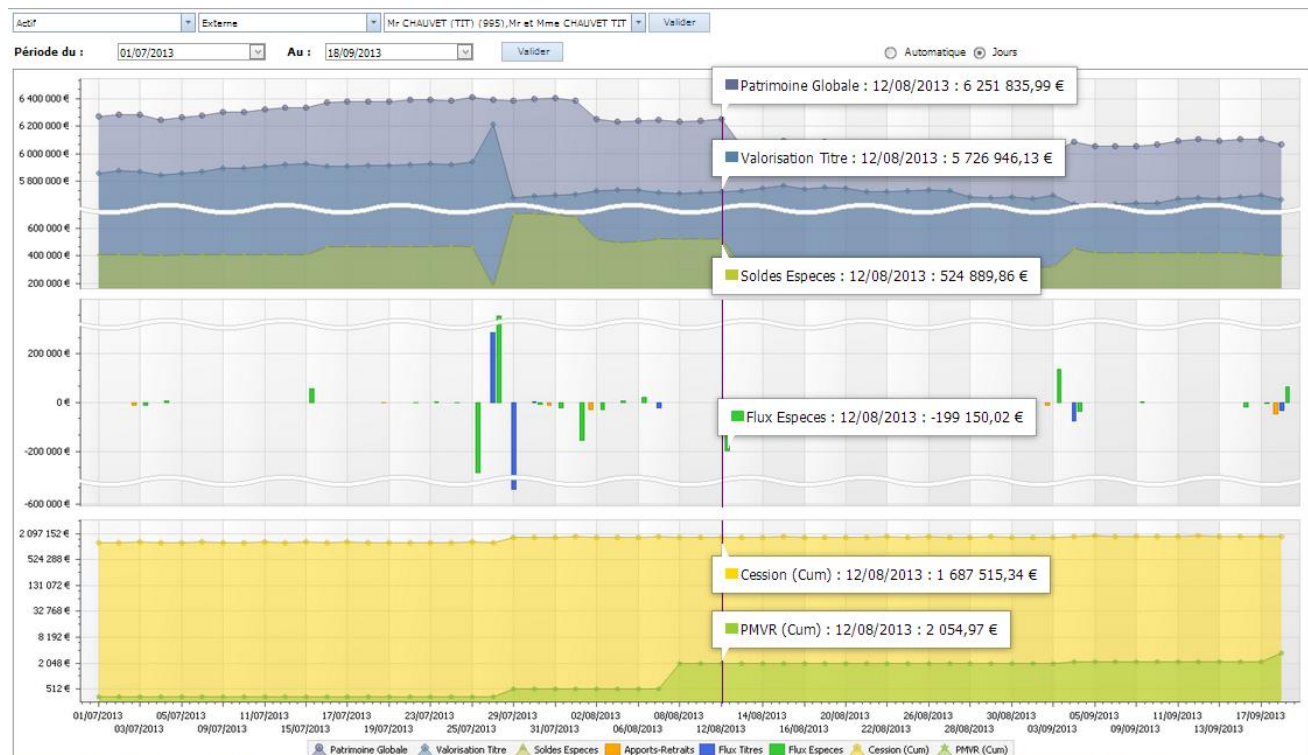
Actif | Externe | Mr CHAUVET (TIT) (995),Mr et Mme CHAUVET TIT | Valider

Période du : 01/07/2013 Au : 18/09/2013 Valider

Automatique Jours

Patrimoine Globale : 12/08/2013 : 6 251 835,99 €

Valorisation Titre : 12/08/2013 : 5 726 946,13 €

Soldes Especes : 12/08/2013 : 524 889,86 €

6 400 000 €
6 200 000 €
6 000 000 €
5 800 000 €
600 000 €
400 000 €
200 000 €

Flux Especes : 12/08/2013 : -199 150,02 €

200 000 €
0 €
-200 000 €
-600 000 €

Cession (Cum) : 12/08/2013 : 1 687 515,34 €

PMVR (Cum) : 12/08/2013 : 2 054,97 €

2 097 152 €
524 288 €
131 072 €
32 768 €
8 192 €
2 048 €
512 €

01/07/2013 03/07/2013 05/07/2013 09/07/2013 11/07/2013 15/07/2013 17/07/2013 19/07/2013 23/07/2013 25/07/2013 29/07/2013 31/07/2013 02/08/2013 06/08/2013 08/08/2013 12/08/2013 14/08/2013 16/08/2013 20/08/2013 22/08/2013 26/08/2013 28/08/2013 30/08/2013 03/09/2013 05/09/2013 09/09/2013 11/09/2013 13/09/2013 17/09/2013

Patrimoine Globale Valorisation Titre Soldes Especes Apports-Retraits Flux Titres Flux Especes Cession (Cum) PMVR (Cum)